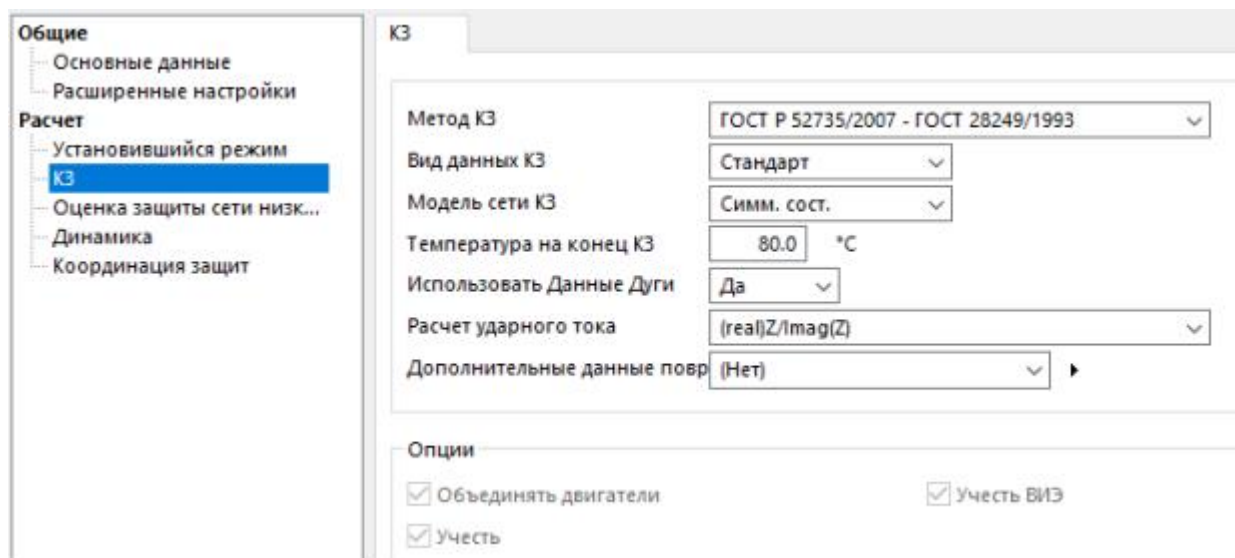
Общие
Основные данные
Расширенные настройки
Расчет
Установившийся режим
КЗ
Оценка защиты сети низк...
Динамика
Координация защит

КЗ

Метод КЗ
ГОСТ Р 52735/2007 - ГОСТ 28249/1993
Вид данных КЗ
Стандарт
Модель сети КЗ
Симм. сост.
Температура на конец КЗ
80.0
°C
Использовать Данные Дуги
Да
Расчет ударного тока
(real)Z/Imag(Z)
Дополнительные данные повр
(Нет)

Опции
Объединять двигатели
Учесть ВИЭ
Учесть